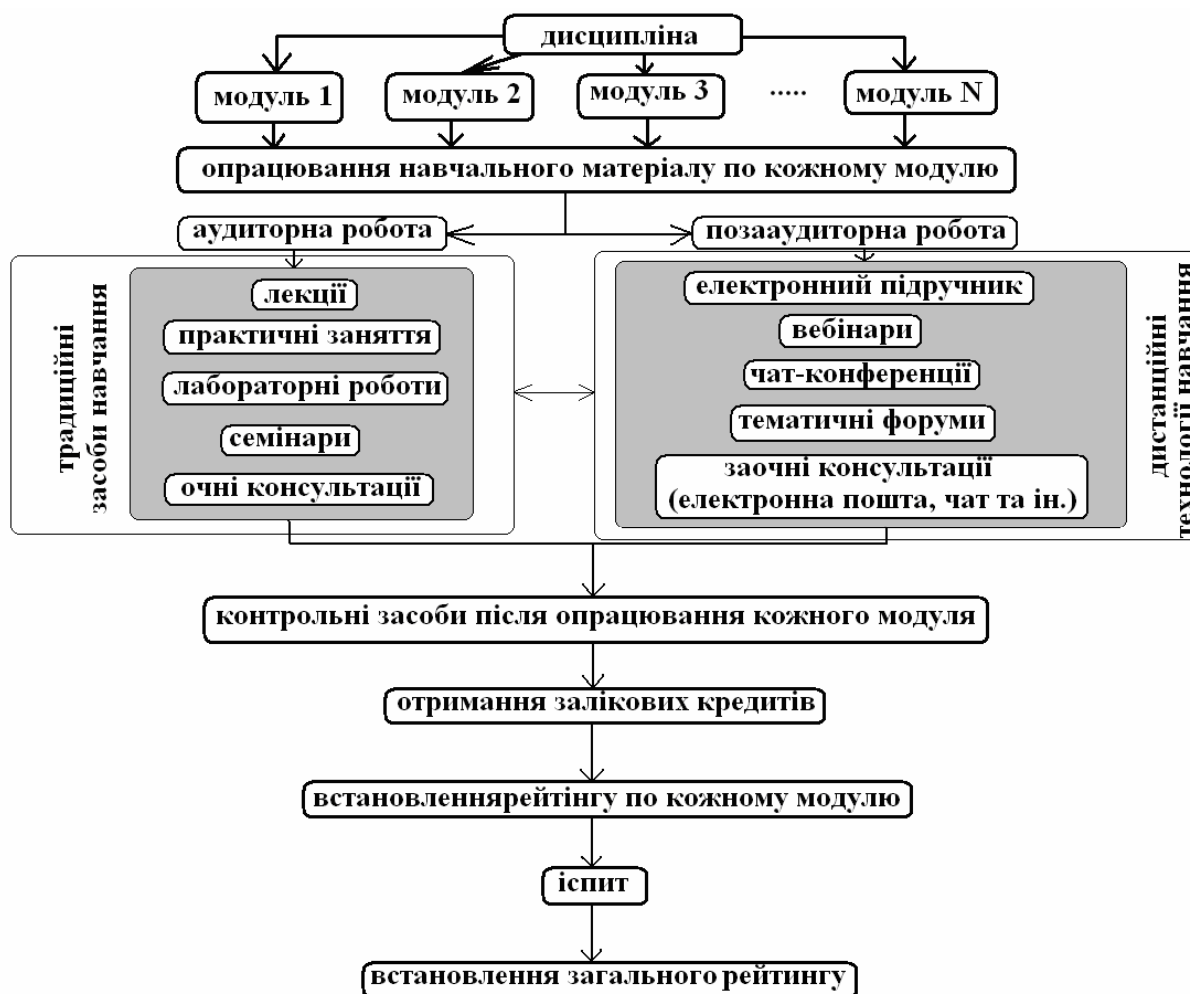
дисципліна

модуль 1

модуль 2

модуль 3

.....

модуль N

опрацювання навчального матеріалу по кожному модулю

аудиторна робота

позааудиторна робота

традиційні засоби навчання

лекції

практичні заняття

лабораторні роботи

семінари

очні консультації

електронний підручник

вебінари

чат-конференції

тематичні форуми

заочні консультації (електронна пошта, чат та ін.)

дистанційні технології навчання

контрольні засоби після опрацювання кожного модуля

отримання залікових кредитів

встановленнярейтінгу по кожному модулю

іспит

встановлення загального рейтингу